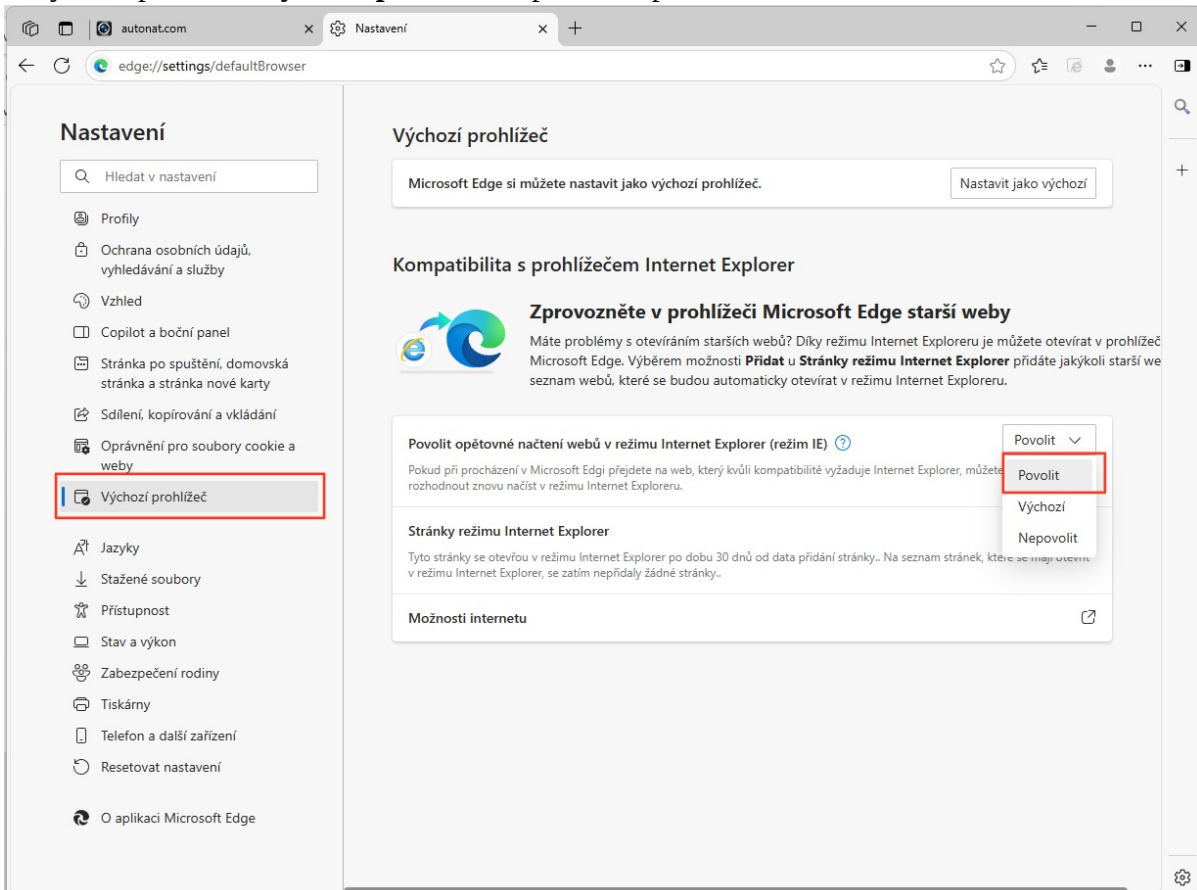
autonat.com
Nastavení
edge://settings/defaultBrowser

Nastavení
Hledat v nastavení
Profily
Ochrana osobních údajů, vyhledávání a služby
Vzhled
Copilot a boční panel
Stránka po spuštění, domovská stránka a stránka nové karty
Sdílení, kopírování a vkládání
Oprávnění pro soubory cookie a weby
Výchozí prohlížeč
Jazyky
Stažené soubory
Přístupnost
Stav a výkon
Zabezpečení rodiny
Tiskárny
Telefon a další zařízení
Resetovat nastavení
O aplikaci Microsoft Edge

Výchozí prohlížeč
Microsoft Edge si můžete nastavit jako výchozí prohlížeč.
Nastavit jako výchozí

Kompatibilita s prohlížečem Internet Explorer
Zprovozněte v prohlížeči Microsoft Edge starší weby
Máte problémy s otevíráním starších webů? Díky režimu Internet Exploreru je můžete otevírat v prohlížeč Microsoft Edge. Výběrem možnosti **Přidat** u **Stránky režimu Internet Explorer** přidáte jakýkoli starší we seznam webů, které se budou automaticky otevírat v režimu Internet Exploreru.

Povolit opětovné načtení webů v režimu Internet Explorer (režim IE)
Povolit
Pokud při procházení v Microsoft Edgi přejdete na web, který kvůli kompatibilitě vyžaduje Internet Explorer, můžete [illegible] rozhodnout znovu načíst v režimu Internet Exploreru.
Povolit
Výchozí
Nepovolit
Stránky režimu Internet Explorer
Tyto stránky se otevřou v režimu Internet Explorer po dobu 30 dnů od data přidání stránky.. Na seznam stránek, které se mají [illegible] v režimu Internet Explorer, se zatím nepřidaly žádné stránky..
Možnosti internetu